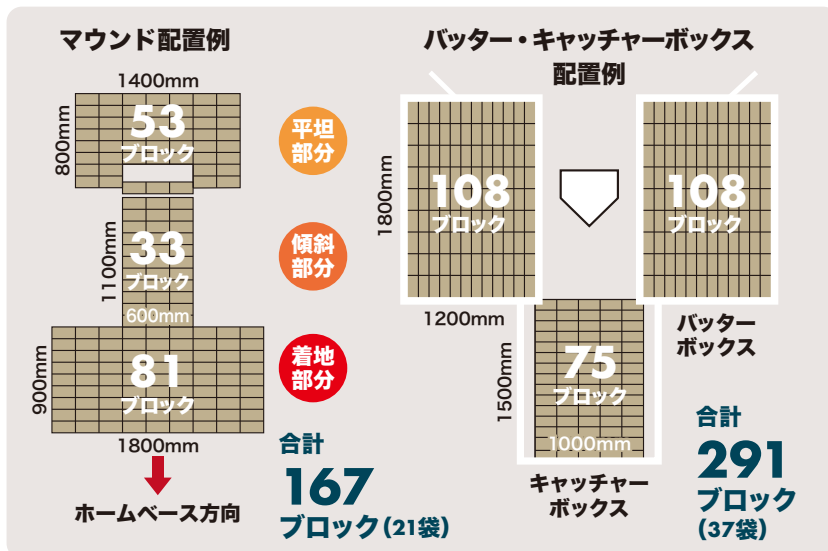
マウンド配置例

1400mm
800mm
53
ブロック
平坦部分

1100mm
33
ブロック
600mm
傾斜部分

900mm
81
ブロック
1800mm
着地部分

ホームベース方向

合計
167
ブロック(21袋)

バッター・キャッチャーボックス
配置例

1800mm
108
ブロック
1200mm

108
ブロック

1500mm
75
ブロック
1000mm

バッターボックス

キャッチャーボックス

合計
291
ブロック
(37袋)